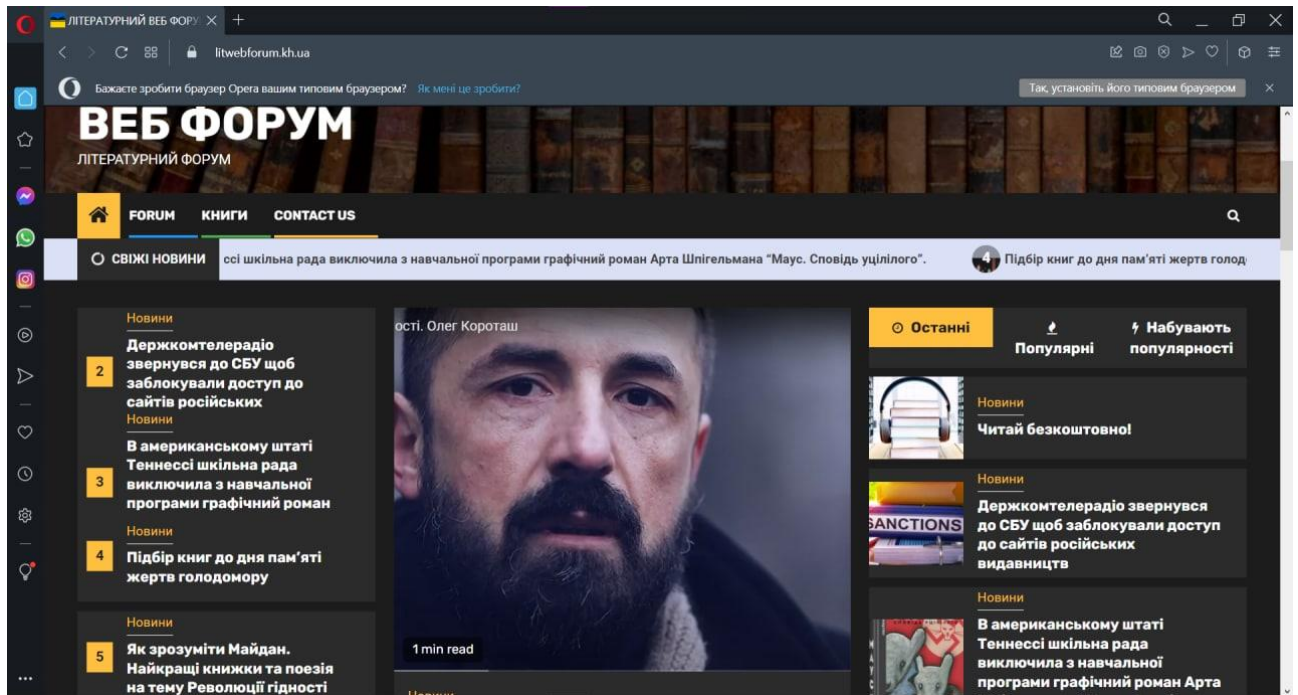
ЛІТЕРАТУРНИЙ ВЕБ ФОРУ

litwebforum.kh.ua

Бажаєте зробити браузер Opera вашим типовим браузером? Як мені це зробити?

Так, установіть його типовим браузером

ВЕБ ФОРУМ
ЛІТЕРАТУРНИЙ ФОРУМ

FORUM КНИГИ CONTACT US

СВІЖІ НОВИНИ ссі шкільна рада виключила з навчальної програми графічний роман Арта Шпігельмана "Маус. Сповідь уцілілого". 4 Підбір книг до дня пам'яті жертв голод

Новини
2 Держкомтелерадіо звернувся до СБУ щоб заблокували доступ до сайтів російських

Новини
3 В американському штаті Теннессі шкільна рада виключила з навчальної програми графічний роман

Новини
4 Підбір книг до дня пам'яті жертв голодомору

Новини
5 Як зрозуміти Майдан. Найкращі книжки та поезія на тему Революції гідності

ості. Олег Короташ

1 min read

Новини

Останні | Популярні | Набувають популярності

Новини
Читай безкоштовно!

Новини
Держкомтелерадіо звернувся до СБУ щоб заблокували доступ до сайтів російських видавництв

Новини
В американському штаті Теннессі шкільна рада виключила з навчальної програми графічний роман Арта

SANCTIONS

...